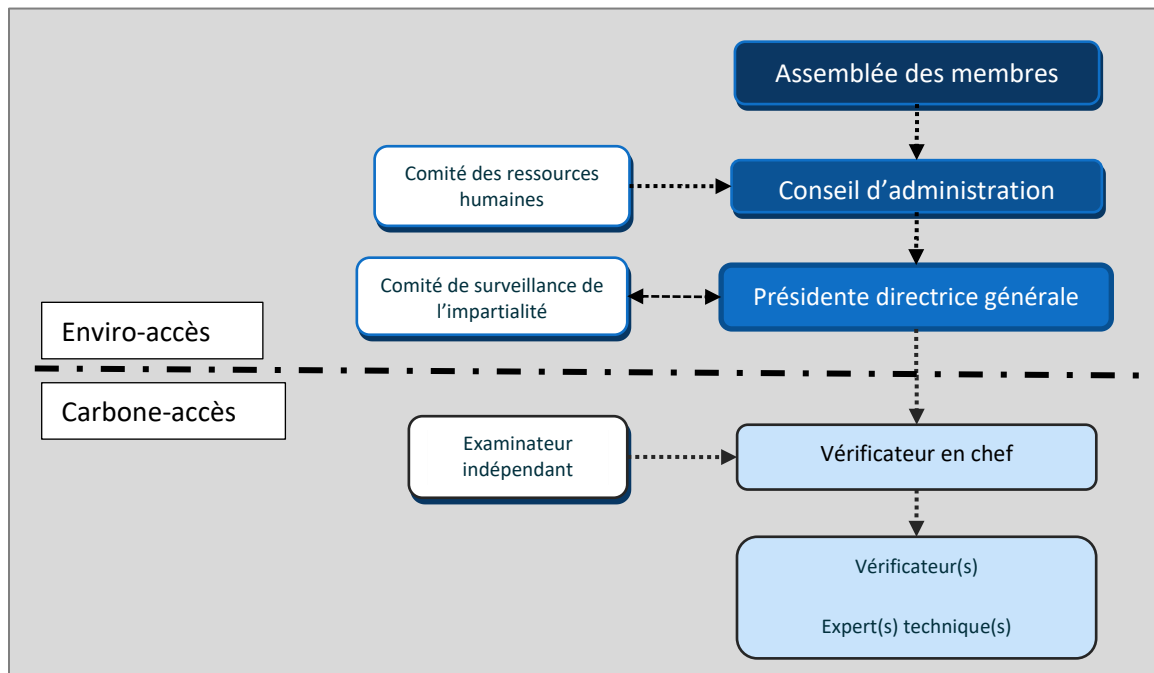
Assemblée des membres

Comité des ressources humaines

Conseil d'administration

Comité de surveillance de l'impartialité

Présidente directrice générale

Enviro-accès

Carbone-accès

Examinateur indépendant

Vérificateur en chef

Vérificateur(s)

Expert(s) technique(s)